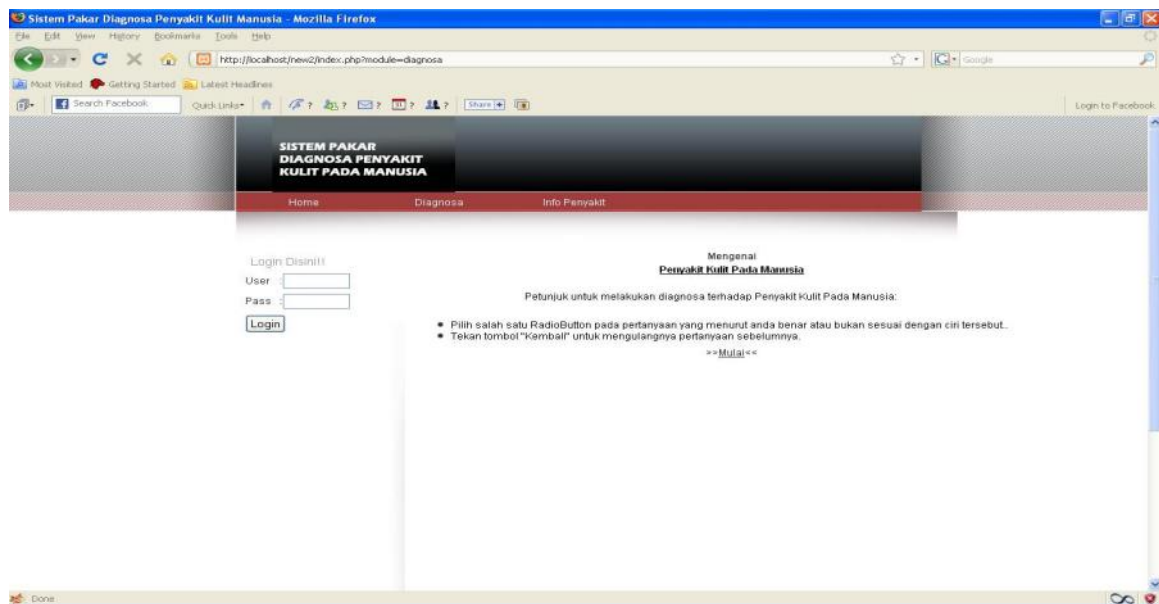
Sistem Pakar Diagnosa Penyakit Kulit Manusia - Mozilla Firefox

File Edit View History Bookmarks Tools Help

http://localhost/new2/index.php?module=diagnosa

Google

Most Visited Getting Started Latest Headlines

Search Facebook Quick Links Share Login to Facebook

SISTEM PAKAR
DIAGNOSA PENYAKIT
KULIT PADA MANUSIA

Home Diagnosa Info Penyakit

Login Disini!!
User
Pass
Login

Mengenai
Penyakit Kulit Pada Manusia

Petunjuk untuk melakukan diagnosa terhadap Penyakit Kulit Pada Manusia:

- Pilih salah satu RadioButton pada pertanyaan yang menurut anda benar atau bukan sesuai dengan ciri tersebut.
- Tekan tombol "Kembali" untuk mengulangnya pertanyaan sebelumnya.

>>Mulai<<

Done